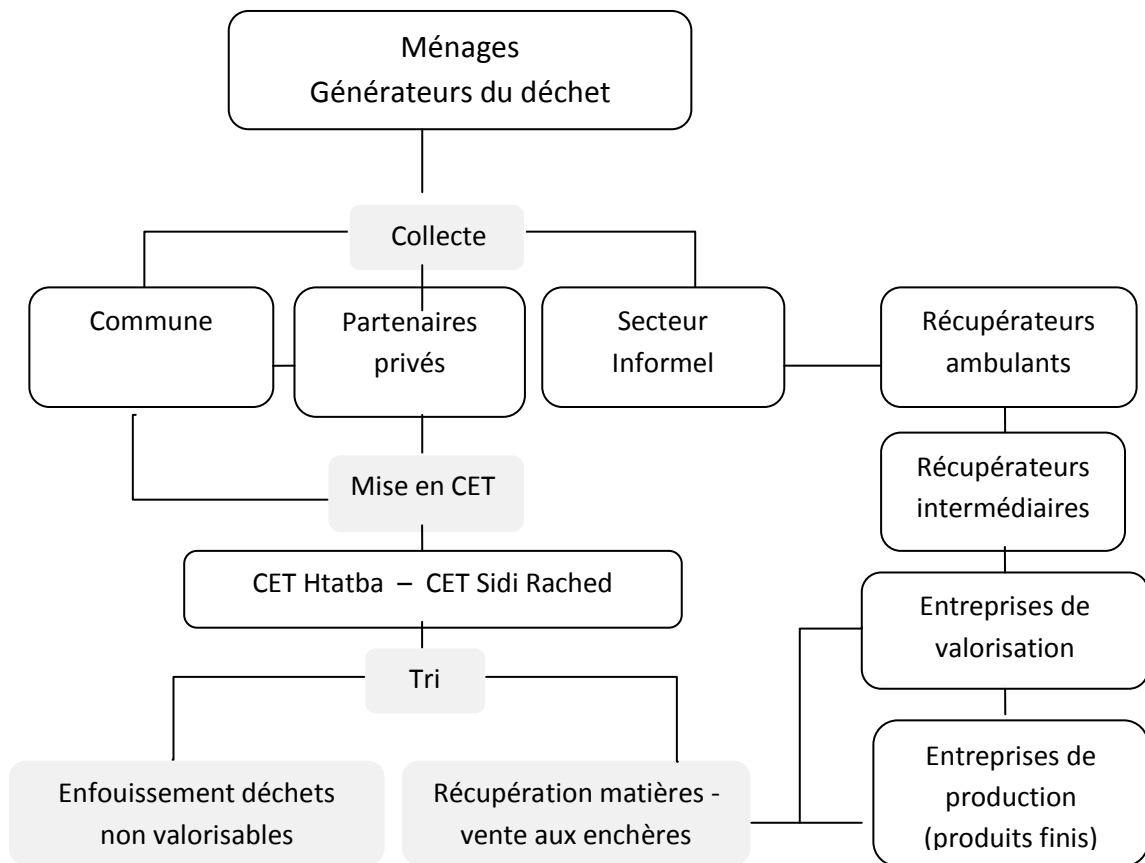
Ménages
Générateurs du déchet

Collecte

Commune

Partenaires privés

Secteur Informel

Récupérateurs ambulants

Récupérateurs intermédiaires

Mise en CET

CET Htatba – CET Sidi Rached

Entreprises de valorisation

Tri

Enfouissement déchets non valorisables

Récupération matières - vente aux enchères

Entreprises de production (produits finis)